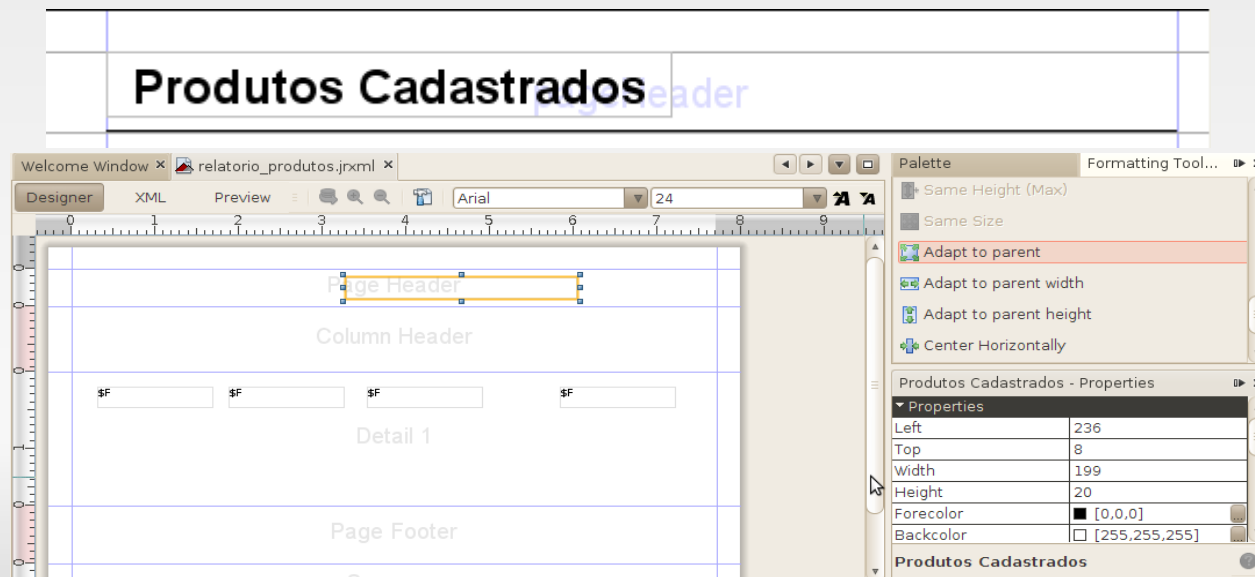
Produtos Cadastrados

Page Header

Welcome Window ✕ relatorio_produtos.jrxml ✕

Designer XML Preview

Arial 24

0 1 2 3 4 5 6 7 8 9

Page Header

Column Header

$F $F $F $F

Detail 1

Page Footer

Palette Formatting Tool...

Same Height (Max)

Same Size

Adapt to parent

Adapt to parent width

Adapt to parent height

Center Horizontally

Produtos Cadastrados - Properties

Properties

| | |
|---|---|
| Left | 236 |
| Top | 8 |
| Width | 199 |
| Height | 20 |
| Forecolor | [0,0,0] |
| Backcolor | [255,255,255] |

Produtos Cadastrados